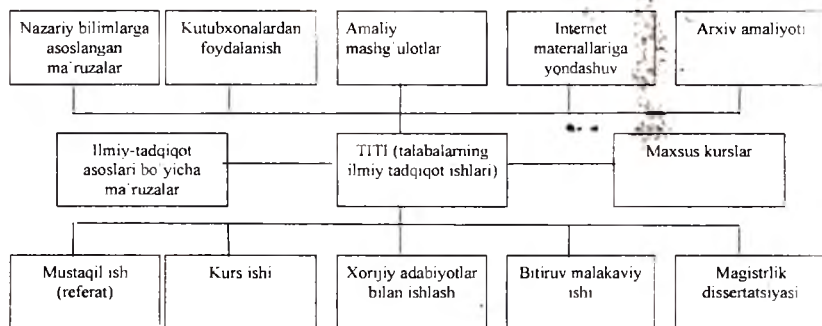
Nazariy bilimlarga asoslangan ma'ruzalar

Kutubxonalardan foydalanish

Amaliy mashg'ulotlar

Internet materiallariga yondashuv

Arxiv amaliyoti

Ilmiy-tadqiqot asoslari bo'yicha ma'ruzalar

TITI (talabalarning ilmiy tadqiqot ishlari)

Maxsus kurslar

Mustaqil ish (referat)

Kurs ishi

Xorijiy adabiyotlar bilan ishlash

Bitiruv malakaviy ishi

Magistrlik dissertatsiyasi